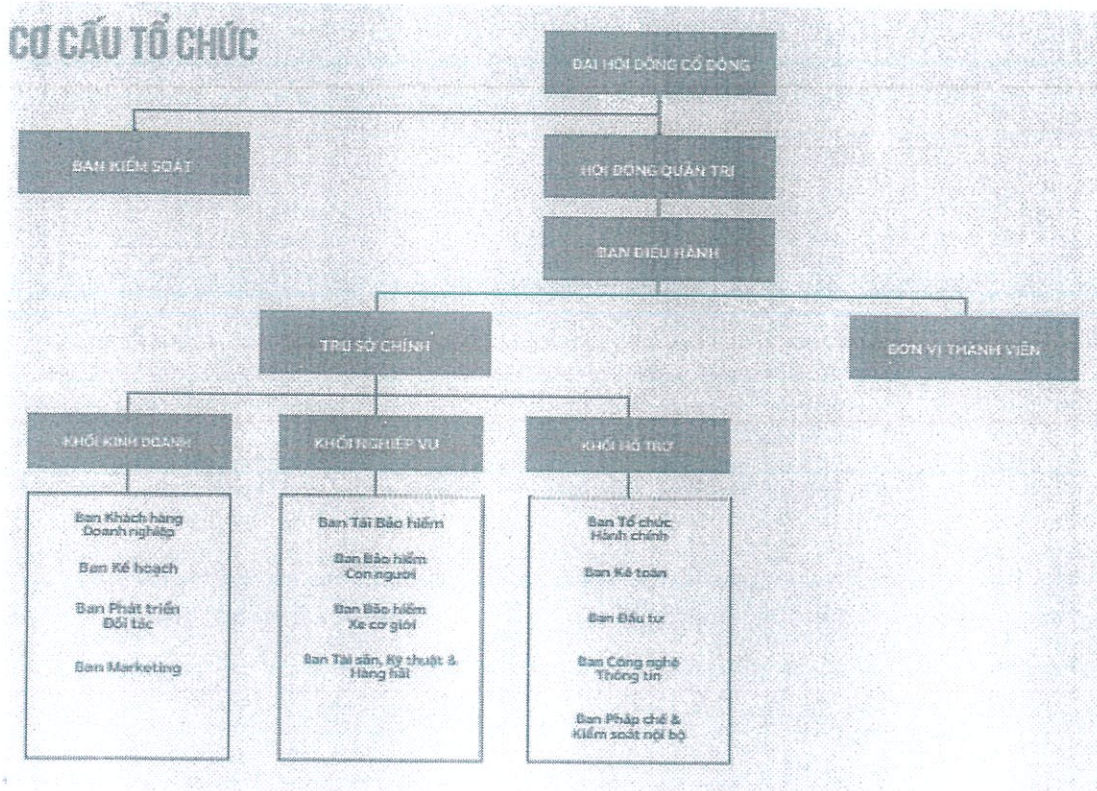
CƠ CẤU TỔ CHỨC

ĐẠI HỘI ĐỒNG CỔ ĐÔNG

BAN KIỂM SOÁT

HỘI ĐỒNG QUẢN TRỊ

BAN ĐIỀU HÀNH

TRỤ SỞ CHÍNH

ĐƠN VỊ THÀNH VIÊN

KHỐI KINH DOANH

KHỐI NGHIỆP VỤ

KHỐI HỖ TRỢ

Ban Khách hàng Doanh nghiệp

Ban Kế hoạch

Ban Phát triển Đối tác

Ban Marketing

Ban Tái Bảo hiểm

Ban Bảo hiểm Con người

Ban Bảo hiểm Xe cơ giới

Ban Tài sản, Kỹ thuật & Hàng hải

Ban Tổ chức Hành chính

Ban Kế toán

Ban Đầu tư

Ban Công nghệ Thông tin

Ban Pháp chế & Kiểm soát nội bộ